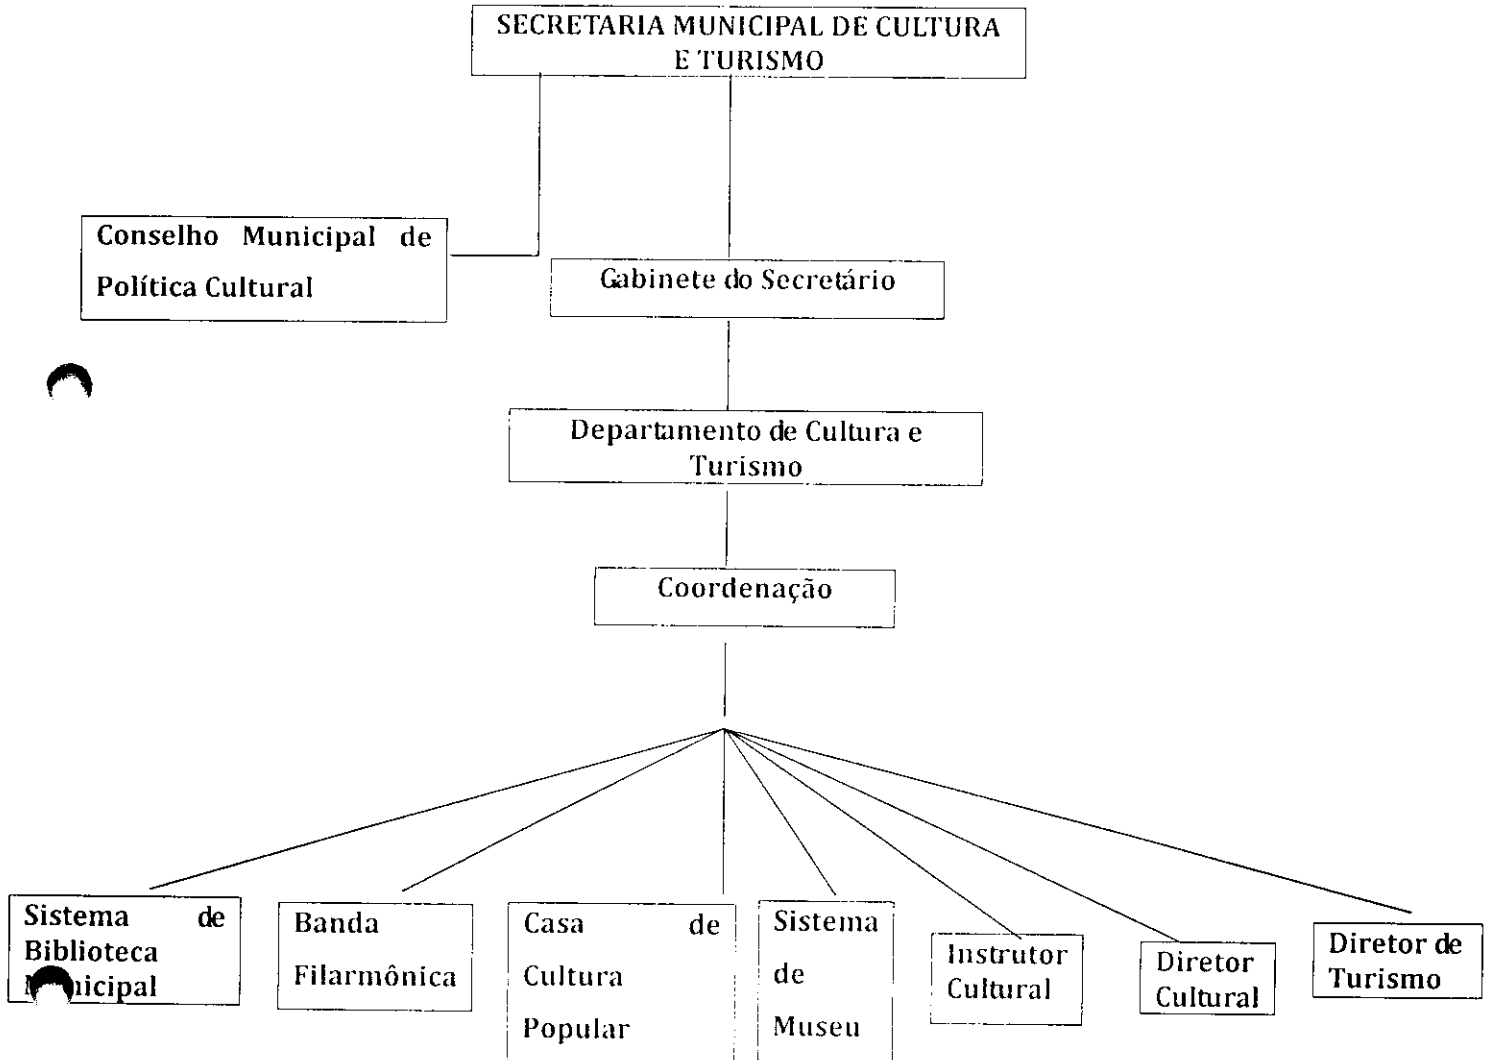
SECRETARIA MUNICIPAL DE CULTURA E TURISMO

Conselho Municipal de Política Cultural

Gabinete do Secretário

Departamento de Cultura e Turismo

Coordenação

Sistema de Biblioteca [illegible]nicipal

Banda Filarmônica

Casa de Cultura Popular

Sistema de Museu

Instrutor Cultural

Diretor Cultural

Diretor de Turismo